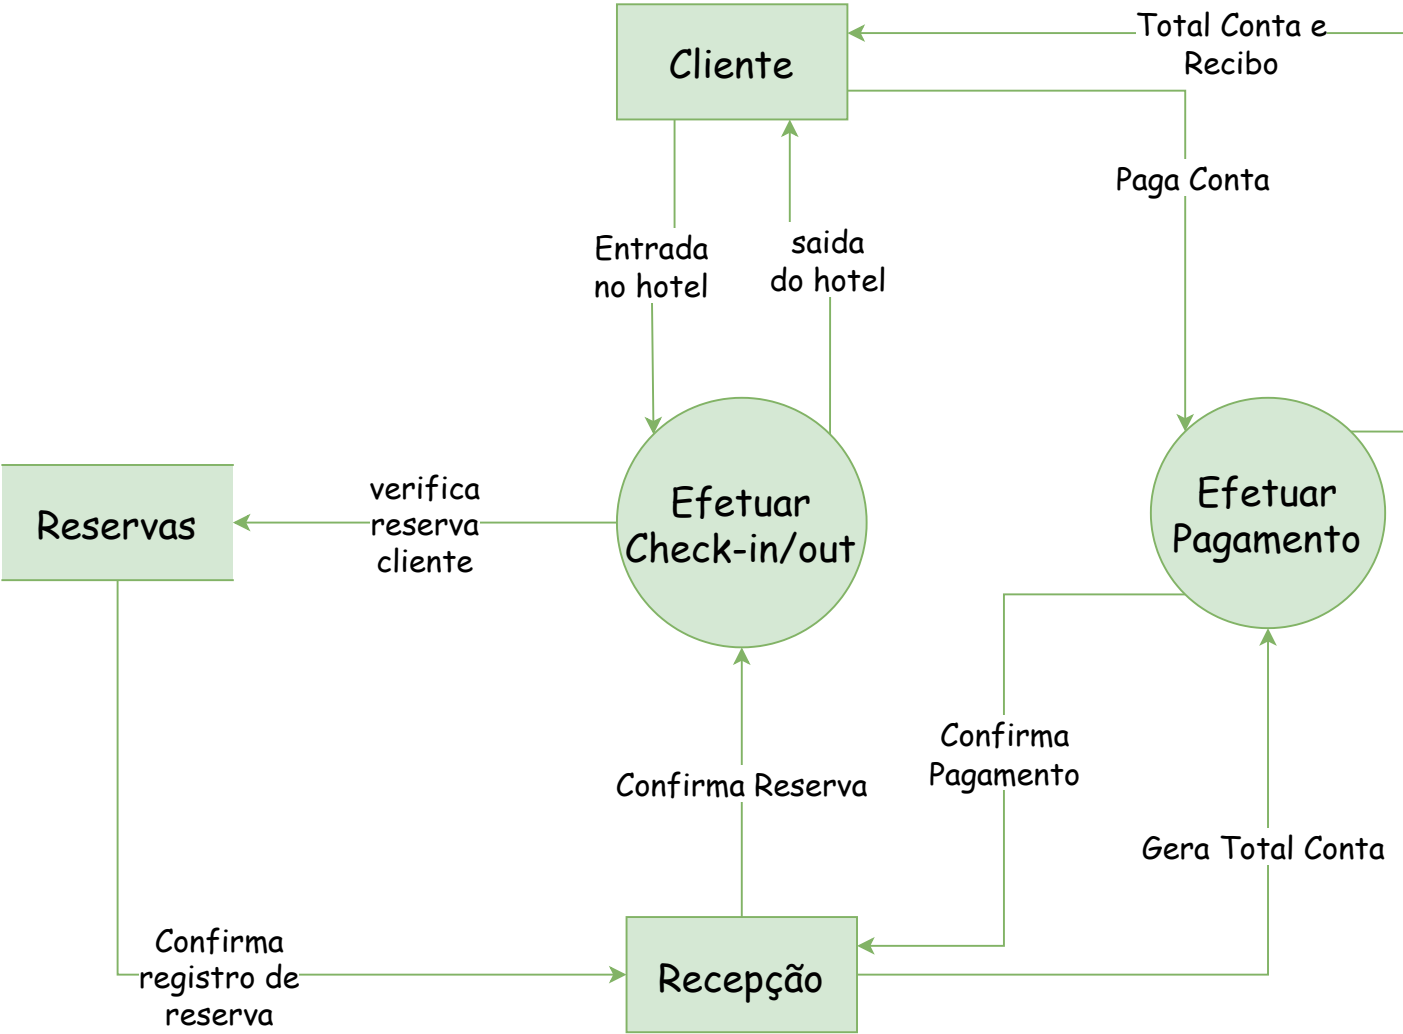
Cliente

Total Conta e Recibo

Paga Conta

Entrada no hotel

saida do hotel

Reservas

verifica reserva cliente

Efetuar Check-in/out

Efetuar Pagamento

Confirma Pagamento

Confirma Reserva

Gera Total Conta

Confirma registro de reserva

Recepção